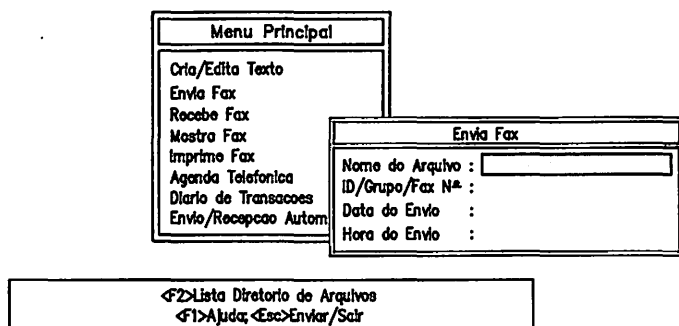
Menu Principal

Cria/Edita Texto
Envia Fax
Recebe Fax
Mostra Fax
Imprime Fax
Agenda Telefonica
Diario de Transacoes
Envio/Recepcao Autom

Envia Fax

Nome do Arquivo :
ID/Grupo/Fax Nº :
Data do Envio :
Hora do Envio :

<F2>Lista Diretorio de Arquivos
<F1>Ajuda; <Esc>Enviar/Sair